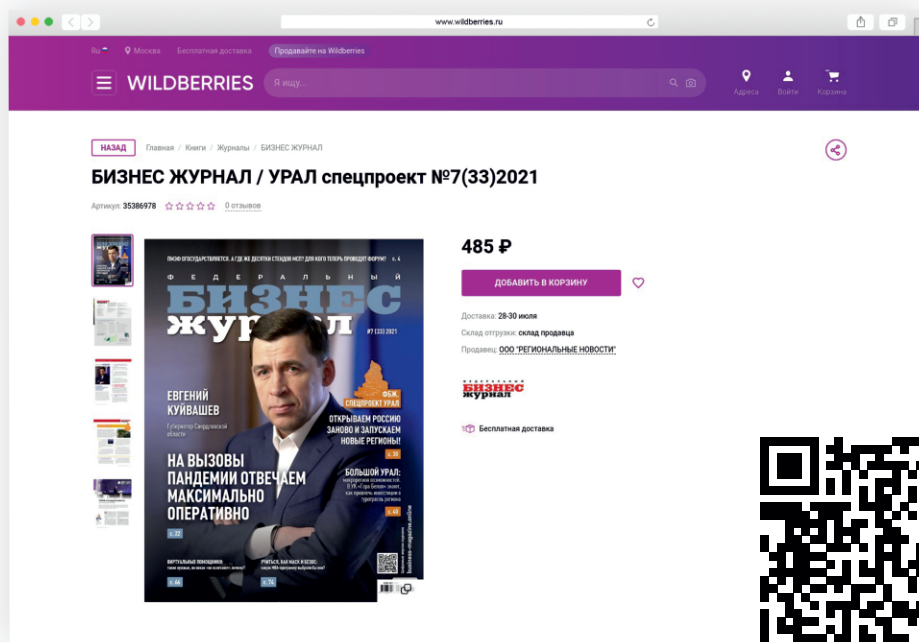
www.wildberries.ru

Ru Москва Бесплатная доставка Продавайте на Wildberries

WILDBERRIES Я ищу... Адреса Войти Корзина

НАЗАД Главная / Книги / Журналы / БИЗНЕС ЖУРНАЛ

БИЗНЕС ЖУРНАЛ / УРАЛ спецпроект №7(33)2021

Артикул: 35386978 0 отзывов

ПЮЭФ ОТСУДАРСТВУЕТСЯ. А ГДЕ ЖЕ ДЕСЯТКИ СТЕНДОВ МСП? ДЛЯ КОГО ТЕПЕРЬ ПРОВОДЯТ ФОРУМ? с. 4

ФЕДЕРАЛЬНЫЙ БИЗНЕС ЖУРНАЛ

#7 (33) 2021

ЕВГЕНИЙ КУЙВАШЕВ

Губернатор Свердловской области

ФБЖ. СПЕЦПРОЕКТ УРАЛ

ОТКРЫВАЕМ РОССИЮ ЗАНОВО И ЗАПУСКАЕМ НОВЫЕ РЕГИОНЫ!

с. 30

НА ВЫЗОВЫ ПАНДЕМИИ ОТВЕЧАЕМ МАКСИМАЛЬНО ОПЕРАТИВНО

с. 22

БОЛЬШОЙ УРАЛ:

с. 48

ВИРТУАЛЬНЫЕ ПОМОЩНИКИ:

с. 66

УЧИТЬСЯ, ВАК НАСК И БЕЗ

с. 74

485 ₽

ДОБАВИТЬ В КОРЗИНУ

Доставка: 28-30 июля

Склад отгрузки: склад продавца

Продавец: ООО "РЕГИОНАЛЬНЫЕ НОВОСТИ"

БИЗНЕС ЖУРНАЛ

Бесплатная доставка